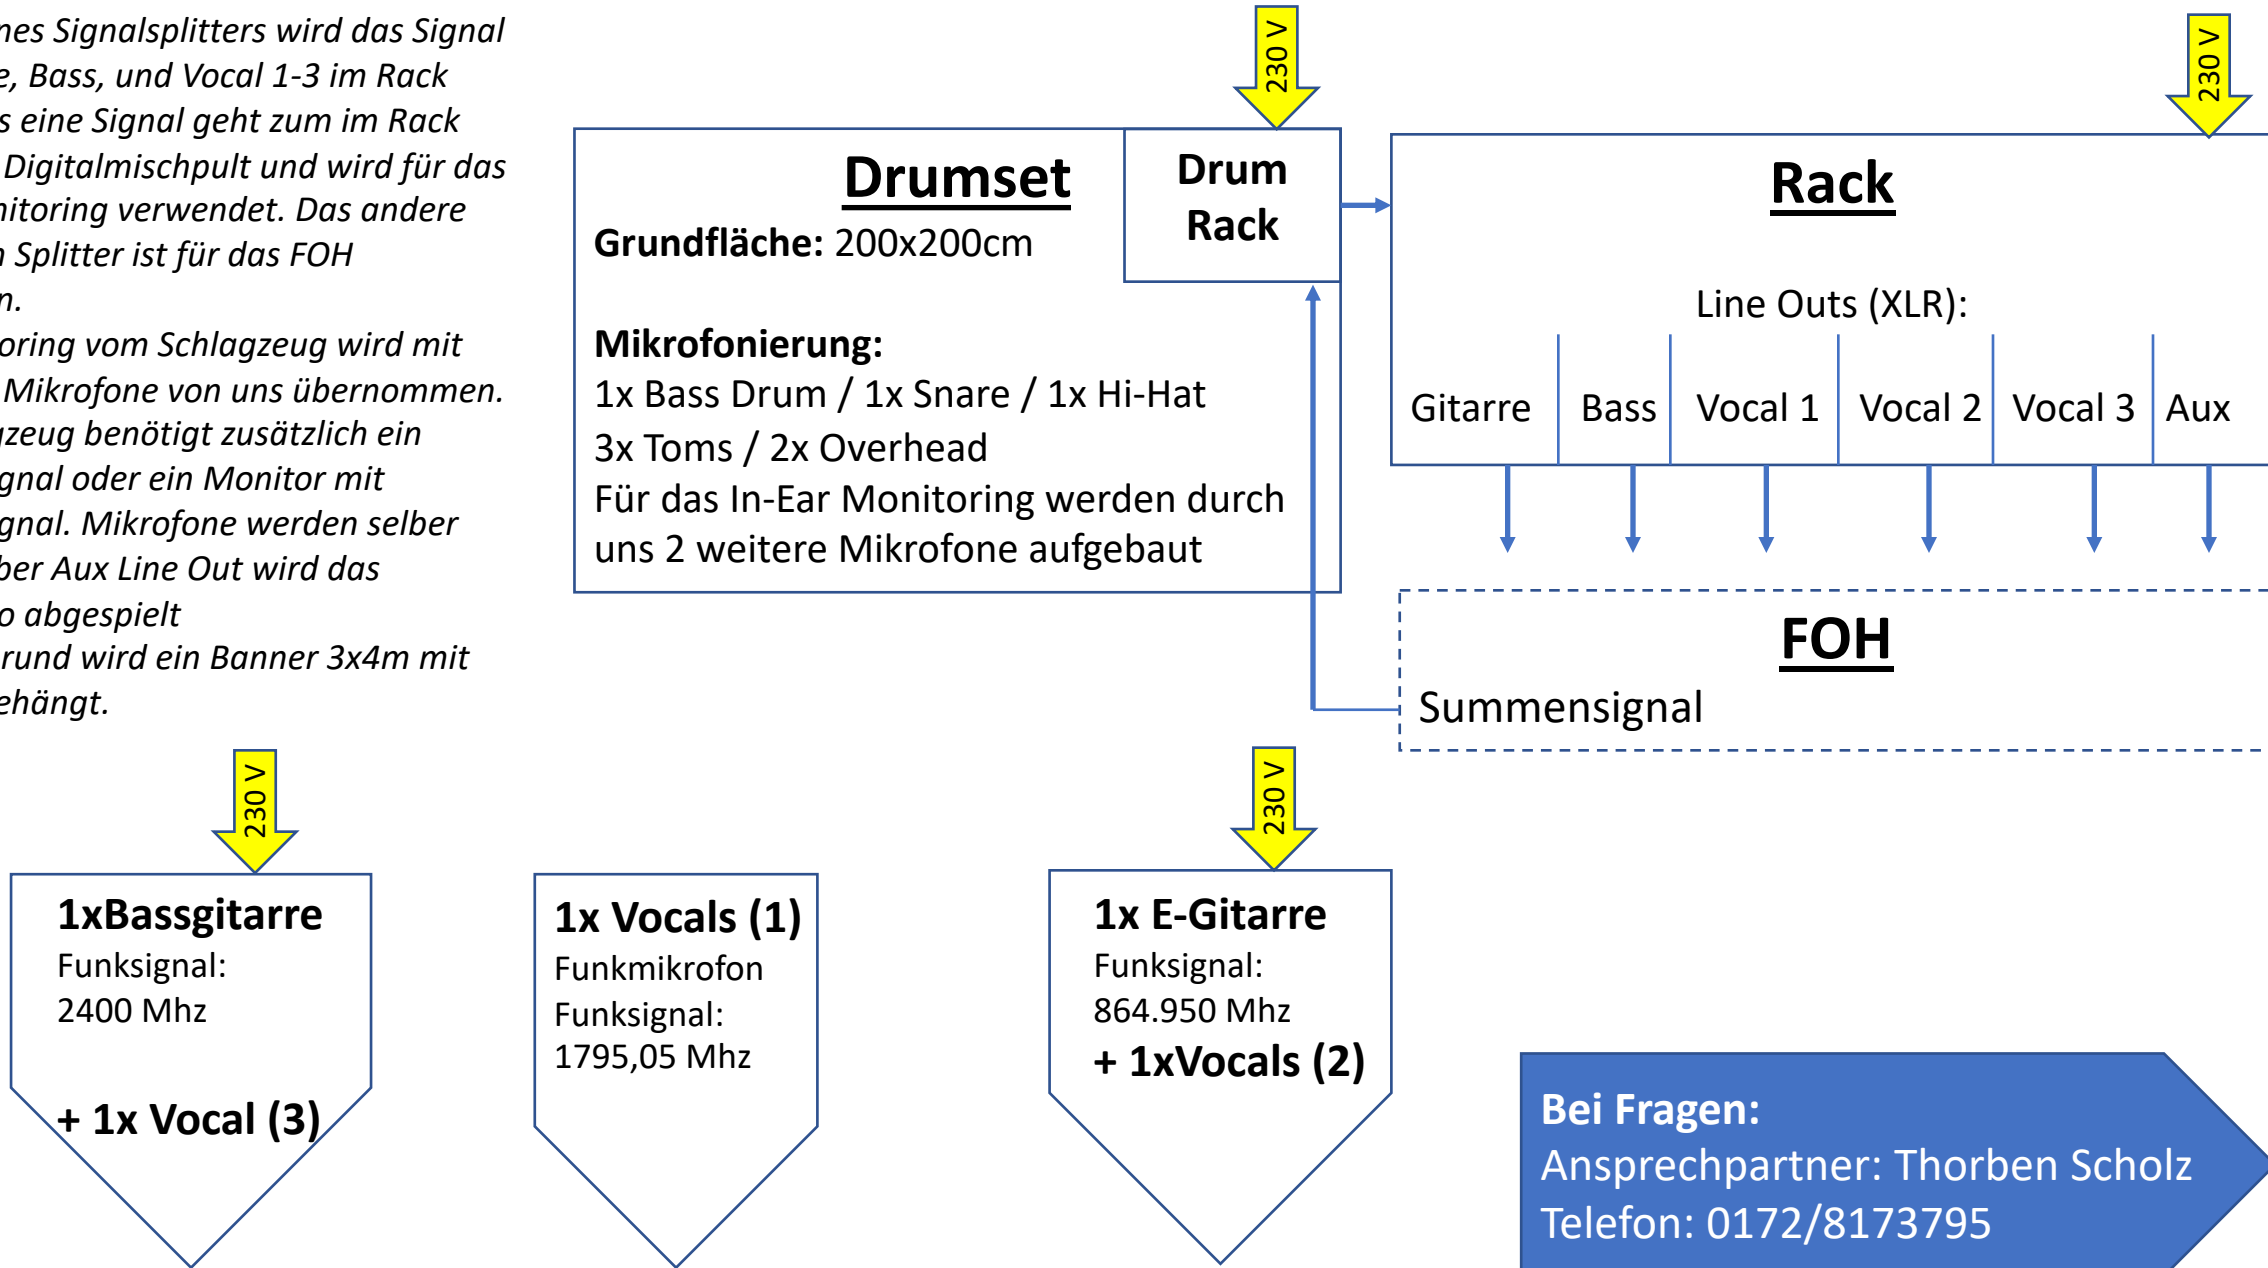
nes Signalsplitters wird das Signal e, Bass, und Vocal 1-3 im Rack s eine Signal geht zum im Rack Digitalmischpult und wird für das nitoring verwendet. Das andere n Splitter ist für das FOH n.

oring vom Schlagzeug wird mit Mikrofone von uns übernommen. zeug benötigt zusätzlich ein gnal oder ein Monitor mit gnal. Mikrofone werden selber ber Aux Line Out wird das o abgespielt rund wird ein Banner 3x4m mit ehängt.

230 V

230 V

Drumset
Grundfläche: 200x200cm

Drum Rack

Mikrofonierung:
1x Bass Drum / 1x Snare / 1x Hi-Hat
3x Toms / 2x Overhead
Für das In-Ear Monitoring werden durch uns 2 weitere Mikrofone aufgebaut

Rack
Line Outs (XLR):

| Gitarre | Bass | Vocal 1 | Vocal 2 | Vocal 3 | Aux |
|---|---|---|---|---|---|

FOH
Summensignal

230 V

230 V

1xBassgitarre
Funksignal:
2400 Mhz

+ 1x Vocal (3)

1x Vocals (1)
Funkmikrofon
Funksignal:
1795,05 Mhz

1x E-Gitarre
Funksignal:
864.950 Mhz
+ 1xVocals (2)

Bei Fragen:
Ansprechpartner: Thorben Scholz
Telefon: 0172/8173795